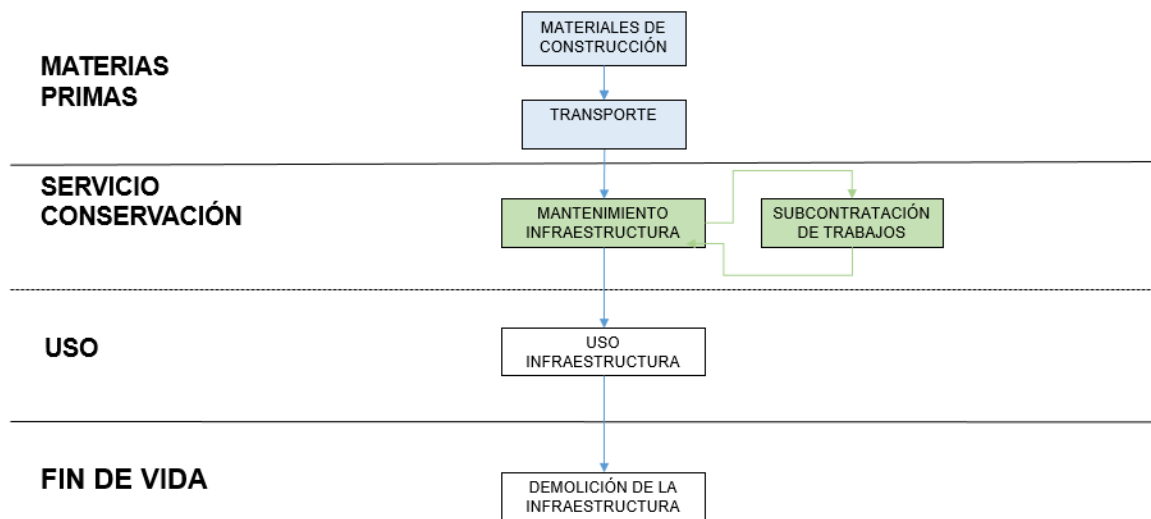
MATERIAS PRIMAS

MATERIALES DE CONSTRUCCIÓN

TRANSPORTE

SERVICIO CONSERVACIÓN

MANTENIMIENTO INFRAESTRUCTURA

SUBCONTRATACIÓN DE TRABAJOS

USO

USO INFRAESTRUCTURA

FIN DE VIDA

DEMOLICIÓN DE LA INFRAESTRUCTURA